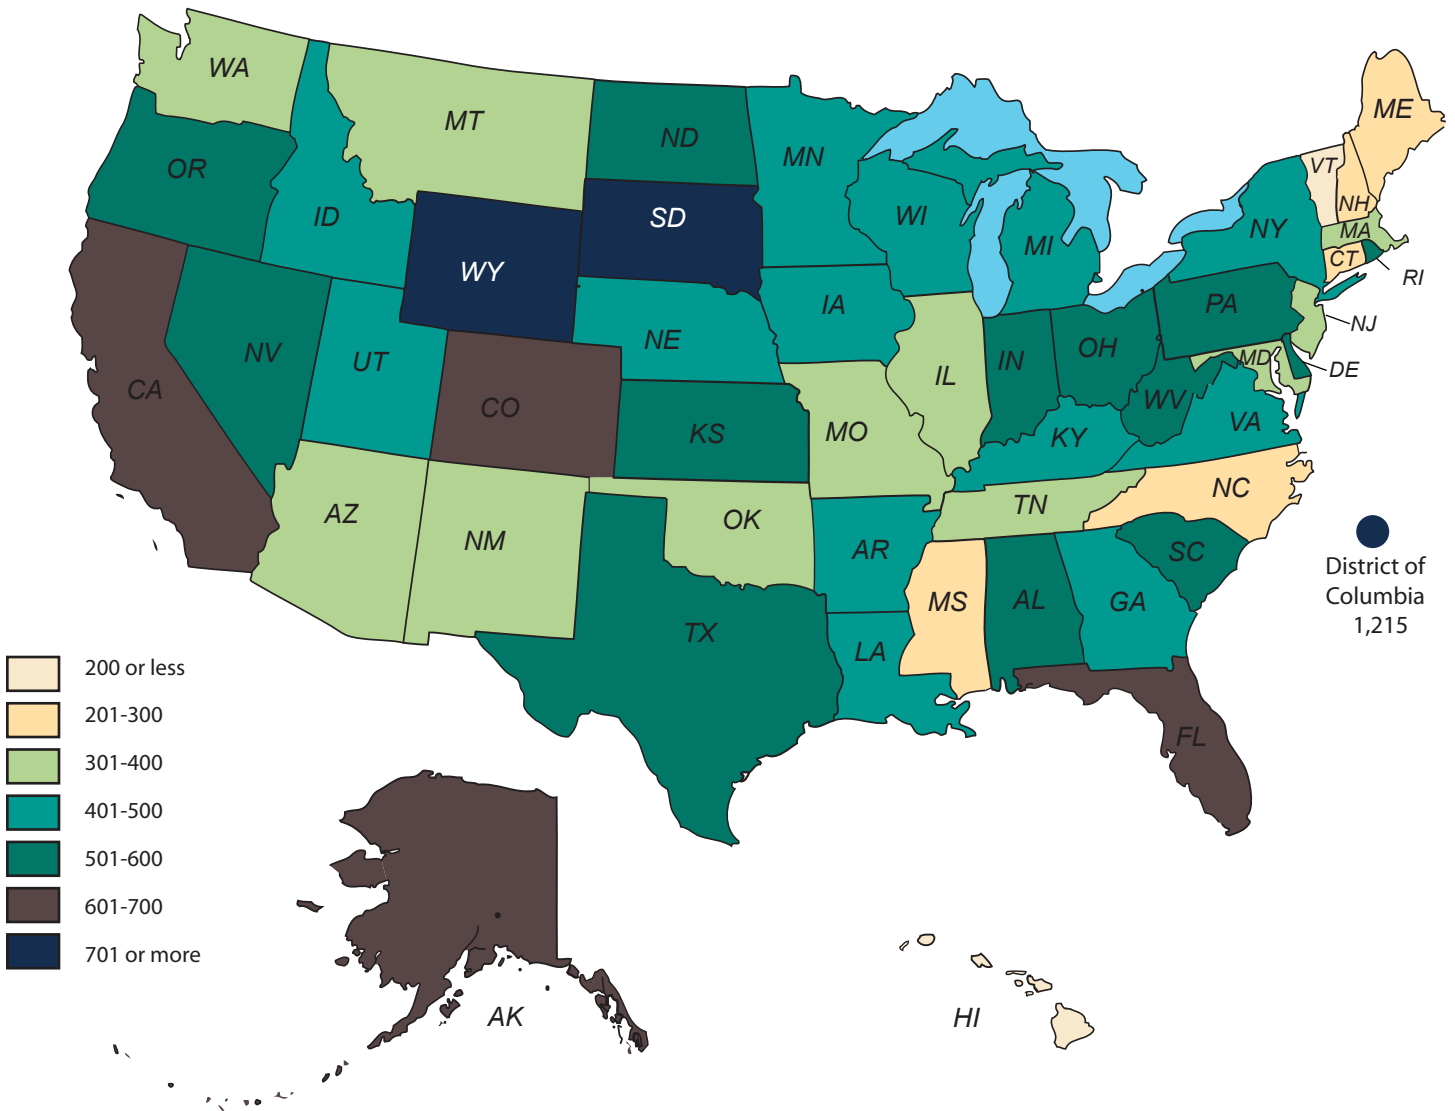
WA
MT
ND
MN
ME
VT
NH
OR
ID
SD
WI
MI
NY
MA
WY
CT
RI
IA
PA
NJ
NE
IL
IN
OH
NV
UT
MD
DE
CA
CO
WV
KS
MO
KY
VA
NC
TN
AZ
NM
OK
AR
SC
District of Columbia 1,215
MS
AL
GA
TX
LA
FL
AK
HI

200 or less
201-300
301-400
401-500
501-600
601-700
701 or more